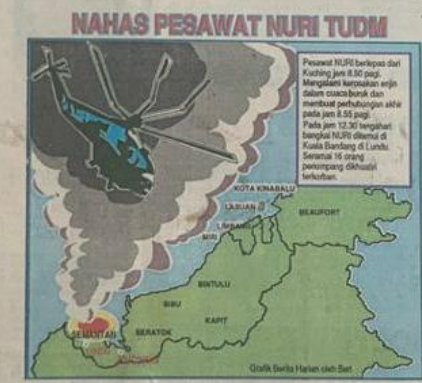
NAHAS PESAWAT NURI TUDM

Pesawat NURI berlepas dari Kuching jam 8.50 pagi. Mengalami kerosakan enjin dalam cuaca buruk dan membuat perhubungan akhir pada jam 8.55 pagi. Pada jam 12.30 tengahari bangkai NURI ditemui di Kuala Bandang di Lundu. Seramai 16 orang penumpang dikhuatiri terkorban.

KOTA KINABALU
LABUAN
LIMBANG
MIRI
BEAUFORT
BINTULU
SIBU
KAPIT
BERATOK
SEMATAN
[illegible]

Grafik Berita Harian oleh Sari